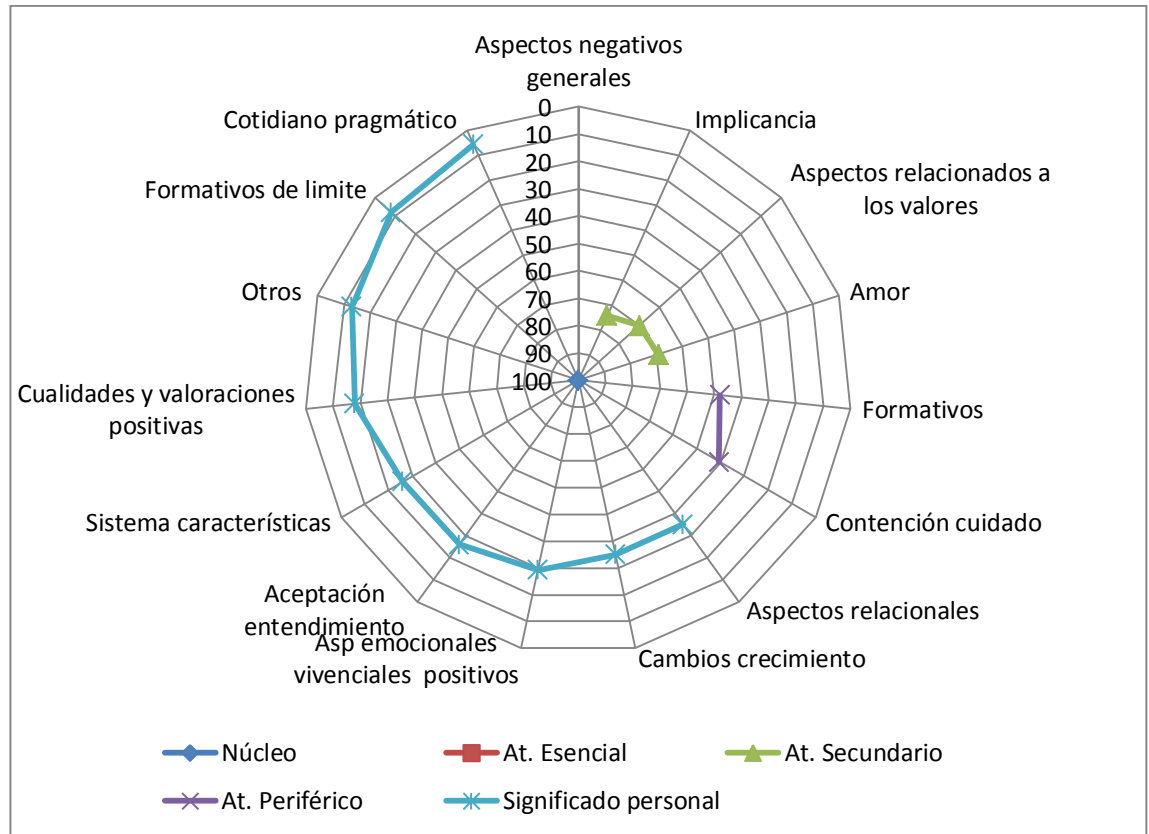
Aspectos negativos generales

Implicancia

Aspectos relacionados a los valores

Amor

Formativos

Contención cuidado

Aspectos relacionales

Cambios crecimiento

Asp emocionales vivenciales positivos

Aceptación entendimiento

Sistema características

Cualidades y valoraciones positivas

Otros

Formativos de limite

Cotidiano pragmático

0
10
20
30
40
50
60
70
80
90
100

Núcleo
At. Esencial
At. Secundario
At. Periférico
Significado personal